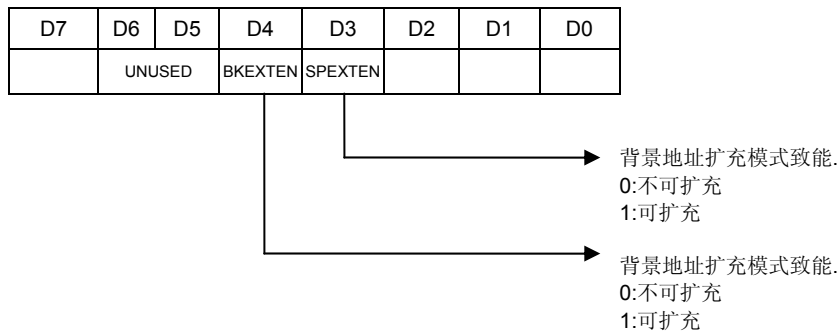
| D7 | D6 | D5 | D4 | D3 | D2 | D1 | D0 |
|---|---|---|---|---|---|---|---|
| | UNUSED | | BKEXTEN | SPEXTEN | | | |

背景地址扩充模式致能.
0:不可扩充
1:可扩充

背景地址扩充模式致能.
0:不可扩充
1:可扩充